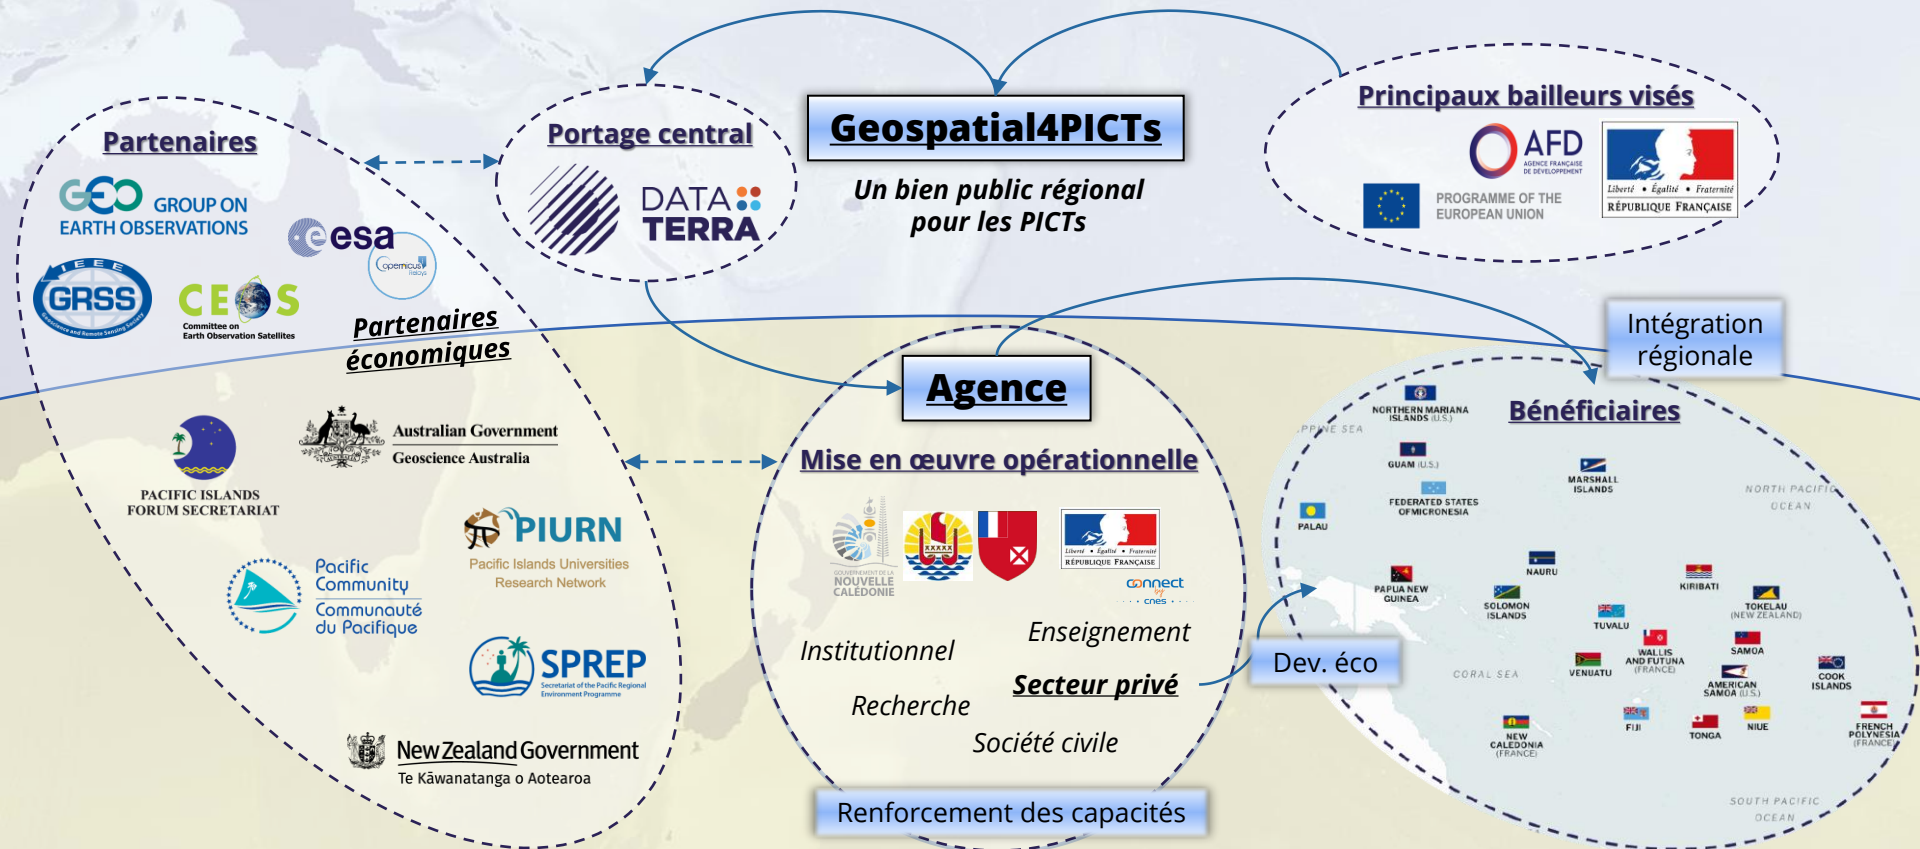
Geospatial4PICTs

Un bien public régional pour les PICTs

Portage central

DATA TERRA

Principaux bailleurs visés

AFD AGENCE FRANÇAISE DE DÉVELOPPEMENT

PROGRAMME OF THE EUROPEAN UNION

Liberté • Égalité • Fraternité RÉPUBLIQUE FRANÇAISE

Partenaires

GEO GROUP ON EARTH OBSERVATIONS

esa

Copernicus

GRSS IEEE Geoscience and Remote Sensing Society

CEOS Committee on Earth Observation Satellites

Partenaires économiques

PACIFIC ISLANDS FORUM SECRETARIAT

Australian Government Geoscience Australia

PIURN Pacific Islands Universities Research Network

Pacific Community Communauté du Pacifique

SPREP Secretariat of the Pacific Regional Environment Programme

New Zealand Government Te Kāwanatanga o Aotearoa

Agence

Mise en œuvre opérationnelle

GOUVERNEMENT DE LA NOUVELLE CALÉDONIE

Liberté • Égalité • Fraternité RÉPUBLIQUE FRANÇAISE

connect by cnes

Institutionnel

Enseignement

Secteur privé

Recherche

Société civile

Renforcement des capacités

Intégration régionale

Bénéficiaires

Dev. éco

PPINE SEA

NORTHERN MARIANA ISLANDS (U.S.)

GUAM (U.S.)

MARSHALL ISLANDS

FEDERATED STATES OF MICRONESIA

PALAU

NORTH PACIFIC OCEAN

NAURU

KIRIBATI

PAPUA NEW GUINEA

SOLOMON ISLANDS

TOKELAU (NEW ZEALAND)

TUVALU

WALLIS AND FUTUNA (FRANCE)

SAMOA

CORAL SEA

VANUATU

AMERICAN SAMOA (U.S.)

COOK ISLANDS

FIJI

TONGA

NIUE

FRENCH POLYNESIA (FRANCE)

NEW CALEDONIA (FRANCE)

SOUTH PACIFIC OCEAN